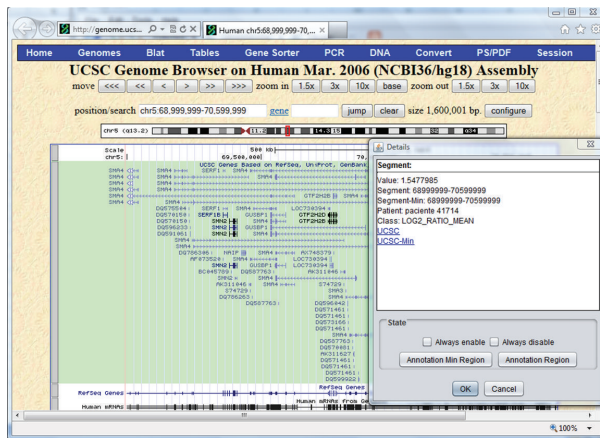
http://genome.ucsc.... Human chr5:68,999,999-70,...

Home Genomes Blat Tables Gene Sorter PCR DNA Convert PS/PDF Session

UCSC Genome Browser on Human Mar. 2006 (NCBI36/hg18) Assembly

move <<< << < > >> >>> zoom in 1.5x 3x 10x base zoom out 1.5x 3x 10x

position/search chr5:68,999,999-70,599,999 gene jump clear size 1,600,001 bp. configure

chr5 (q13.2) 11.2 14.3 q34

Scale 500 kb
chr5: 69,500,000 70,
UCSC Genes Based on RefSeq, UniProt, GenBank

SMN4 SMN4 SERF1 SMN4
SMN4 SMN4
SMN4 SMN4
SMN4 SMN4 GTF2H2B
SMN4 SMN4 GTF2H2B
DQ575544 SERF1 SMN4 LOC730394
DQ576158 SERF1B GUSBP1 GTF2H2D
DQ576159 SMN2 SMN4 GTF2H2D
DQ596233 SMN2 SMN4
DQ591961 SMN4 SMN4
SMN4
SMN4
DQ786346 NAIP SMN4 AK758379
AF073524 SMN4 LOC730394
SMN2 GUSBP1 LOC730394
BC045789 DQ587763 AK311846
SMN2 SMN4
AK311846 SMN4 ST4729
ST4729 SMN3
DQ786263 SMN4
DQ587763 DQ596842
DQ571461
DQ571461
DQ573166
DQ571461
DQ587765
DQ578681
AK311627
DQ571461
DQ571461
DQ599982

RefSeq Genes
RefSeq Genes
Human mRNAs
Human mRNAs from GenBank

Details
Segment:
Value: 1.5477985
Segment: 68999999-70599999
Segment-Min: 68999999-70599999
Patient: paciente 41714
Class: LOG2_RATIO_MEAN
UCSC
UCSC-Min

State
Always enable Always disable
Annotation Min Region Annotation Region
OK Cancel

100%